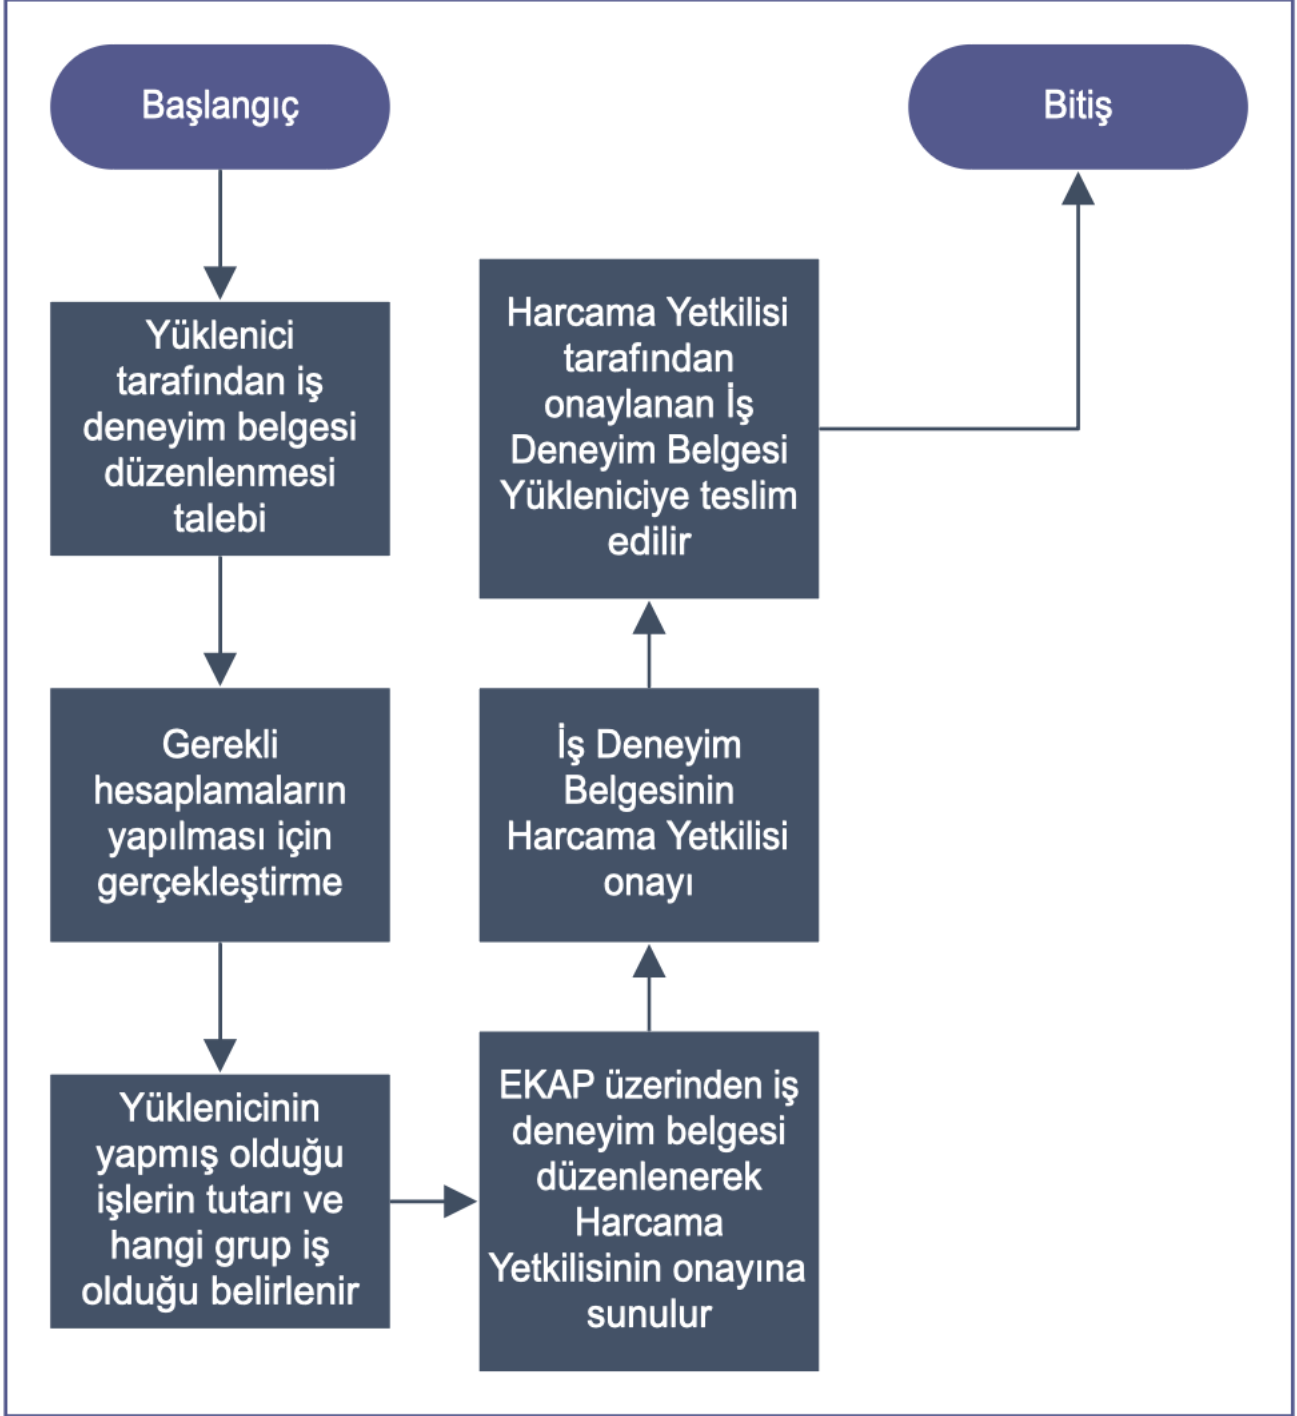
Başlangıç

Yüklenici tarafından iş deneyim belgesi düzenlenmesi talebi

Gerekli hesaplamaların yapılması için gerçekleştirme

Yüklenicinin yapmış olduğu işlerin tutarı ve hangi grup iş olduğu belirlenir

EKAP üzerinden iş deneyim belgesi düzenlenerek Harcama Yetkilisinin onayına sunulur

İş Deneyim Belgesinin Harcama Yetkilisi onayı

Harcama Yetkilisi tarafından onaylanan İş Deneyim Belgesi Yükleniciye teslim edilir

Bitiş